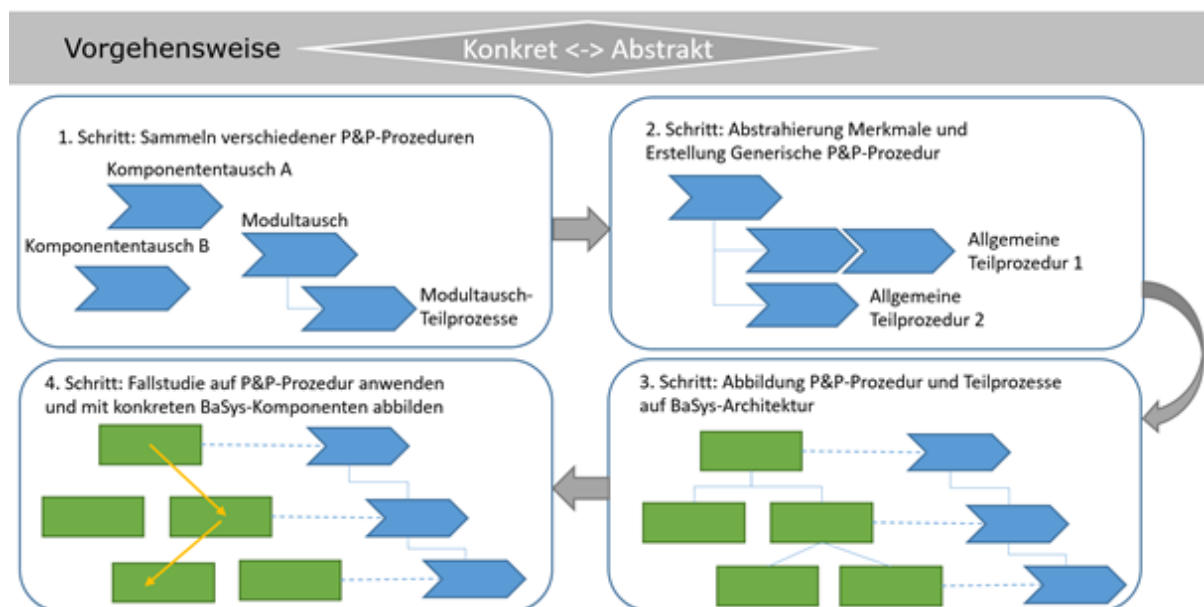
Vorgehensweise

Konkret <-> Abstrakt

1. Schritt: Sammeln verschiedener P&P-Prozeduren

Komponententausch A

Modultausch

Komponententausch B

Modultausch-Teilprozesse

2. Schritt: Abstrahierung Merkmale und Erstellung Generische P&P-Prozedur

Allgemeine Teilprozedur 1

Allgemeine Teilprozedur 2

3. Schritt: Abbildung P&P-Prozedur und Teilprozesse auf BaSys-Architektur

4. Schritt: Fallstudie auf P&P-Prozedur anwenden und mit konkreten BaSys-Komponenten abbilden